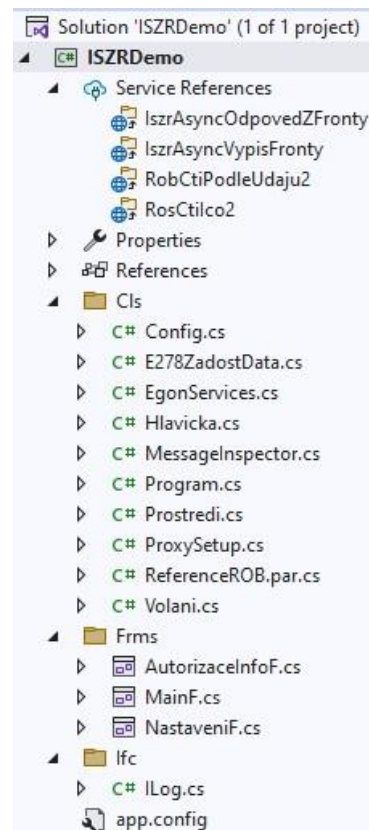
Solution 'ISZRDemo' (1 of 1 project)
C# ISZRDemo
Service References
IszrAsyncOdpovedZFronty
IszrAsyncVypisFronty
RobCtiPodleUdaju2
RosCtiIco2
Properties
References
Cls
C# Config.cs
C# E278ZadostData.cs
C# EgonServices.cs
C# Hlavicka.cs
C# MessageInspector.cs
C# Program.cs
C# Prostredi.cs
C# ProxySetup.cs
C# ReferenceROB.par.cs
C# Volani.cs
Frms
AutorizaceInfoF.cs
MainF.cs
NastaveniF.cs
Ifc
C# ILog.cs
app.config